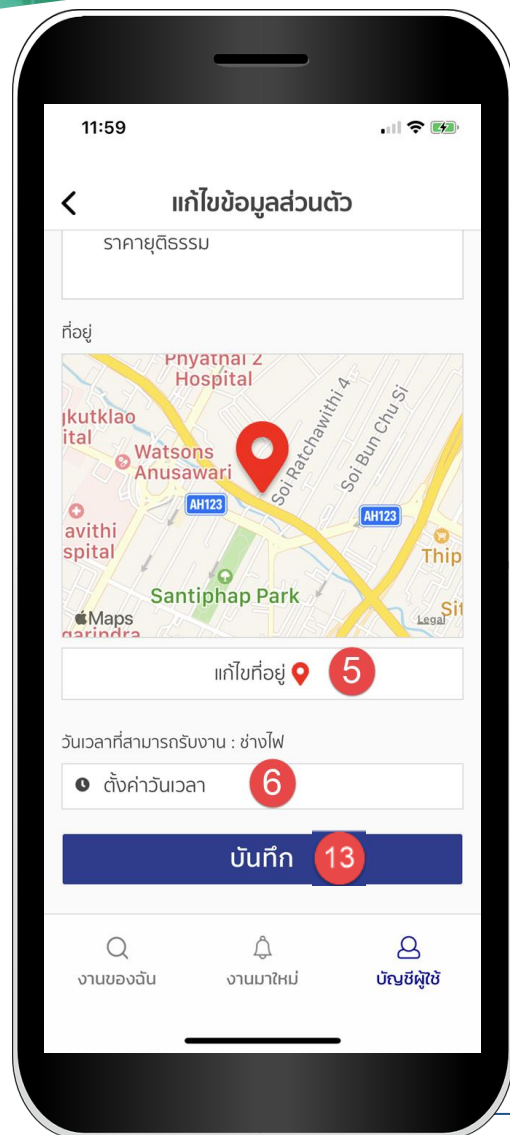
11:59

แก้ไขข้อมูลส่วนตัว

ราคายุติธรรม

ที่อยู่

Phyathai 2 Hospital
gkutklao ital
Watsons Anusawari
Soi Ratchawithi 4
Soi Bun Chu Si
AH123
AH123
avithi spital
Santiphap Park
Thip
Maps
garindra
Legal
Sit

แก้ไขที่อยู่ 5

วันเวลาที่สามารถรับงาน : ช่างไฟ

ตั้งค่าวันเวลา 6

บันทึก 13

งานของฉัน
งานมาใหม่
บัญชีผู้ใช้